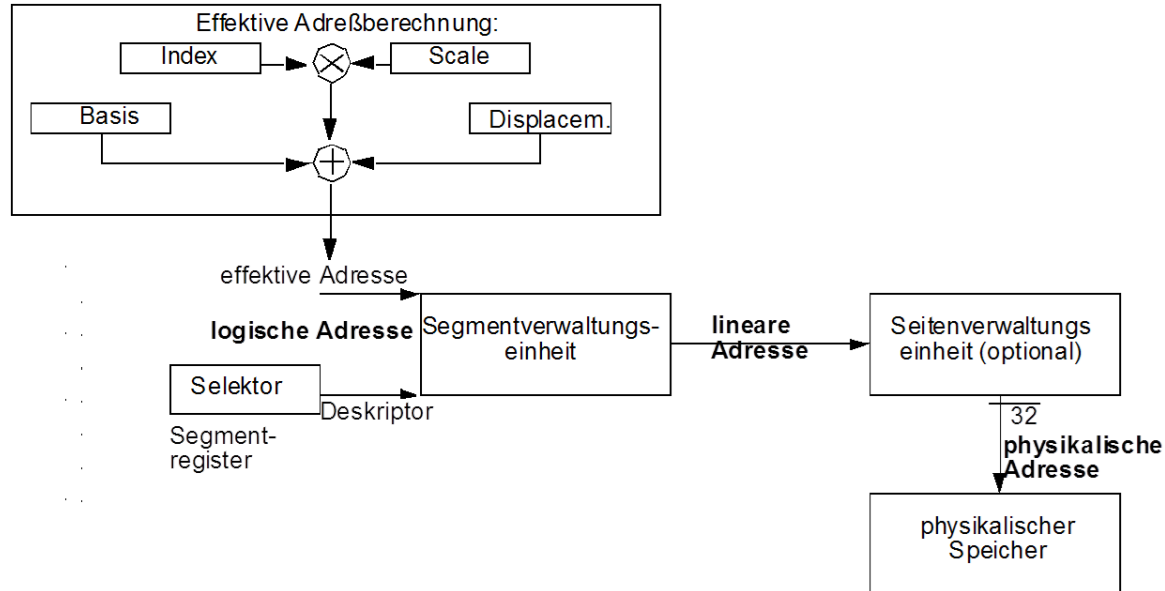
Effektive Adreßberechnung:

Index

Scale

Basis

Displacem.

effektive Adresse

logische Adresse

Segmentverwaltungseinheit

lineare Adresse

Seitenverwaltungs einheit (optional)

Selektor

Deskriptor

Segmentregister

32

physikalische Adresse

physikalischer Speicher